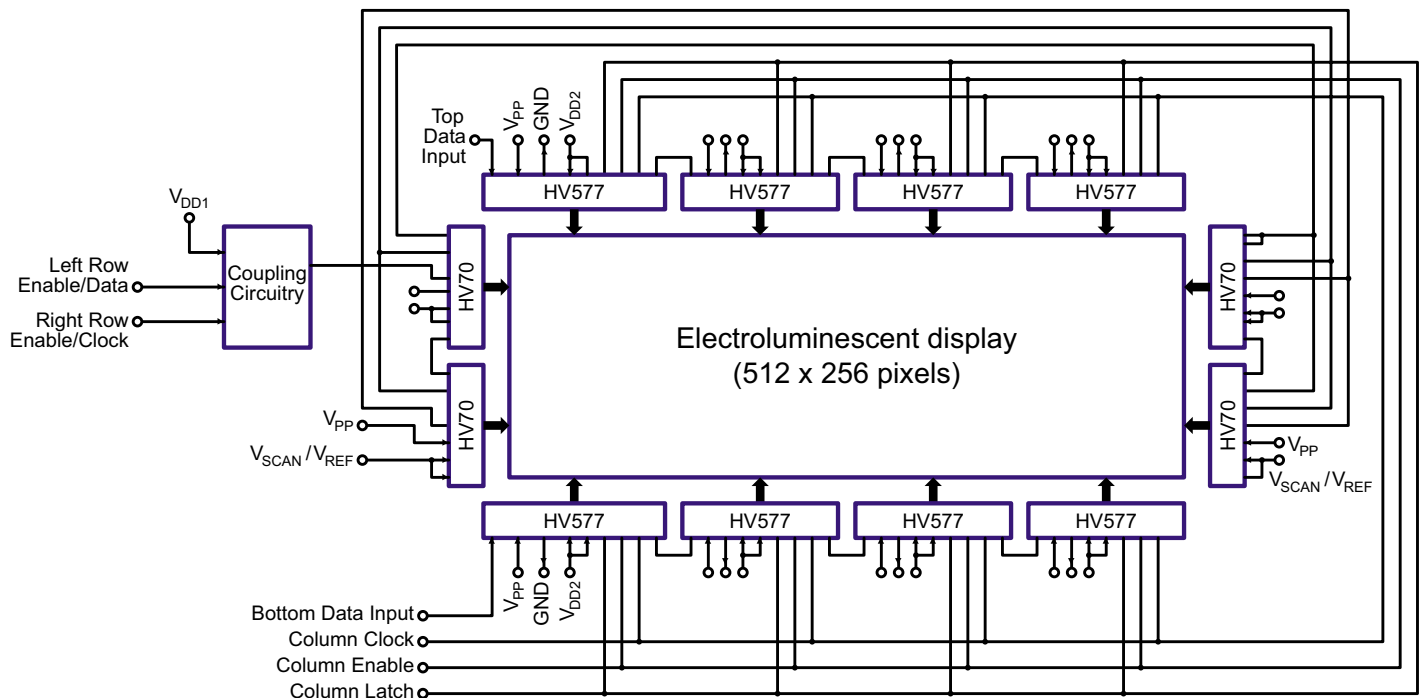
Top Data Input

$V_{PP}$

GND

$V_{DD2}$

HV577

HV577

HV577

HV577

$V_{DD1}$

Left Row Enable/Data

Right Row Enable/Clock

Coupling Circuitry

HV70

HV70

HV70

HV70

Electroluminescent display
(512 x 256 pixels)

$V_{PP}$

$V_{SCAN}$ / $V_{REF}$

$V_{PP}$

$V_{SCAN}$ / $V_{REF}$

HV577

HV577

HV577

HV577

Bottom Data Input

$V_{PP}$

GND

$V_{DD2}$

Column Clock

Column Enable

Column Latch